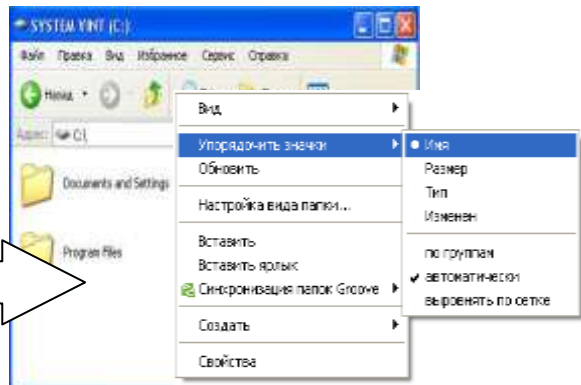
SYSTEM VINT (C:)

Файл Правка Вид Избранное Сервис Справка

Назад

Адрес: C:\

Documents and Settings

Program Files

Вид

Упорядочить значки

Обновить

Настройка вида папки...

Вставить

Вставить ярлык

Синхронизация папок Groove

Создать

Свойства

Имя

Размер

Тип

Изменен

по группам

автоматически

выровнять по сетке